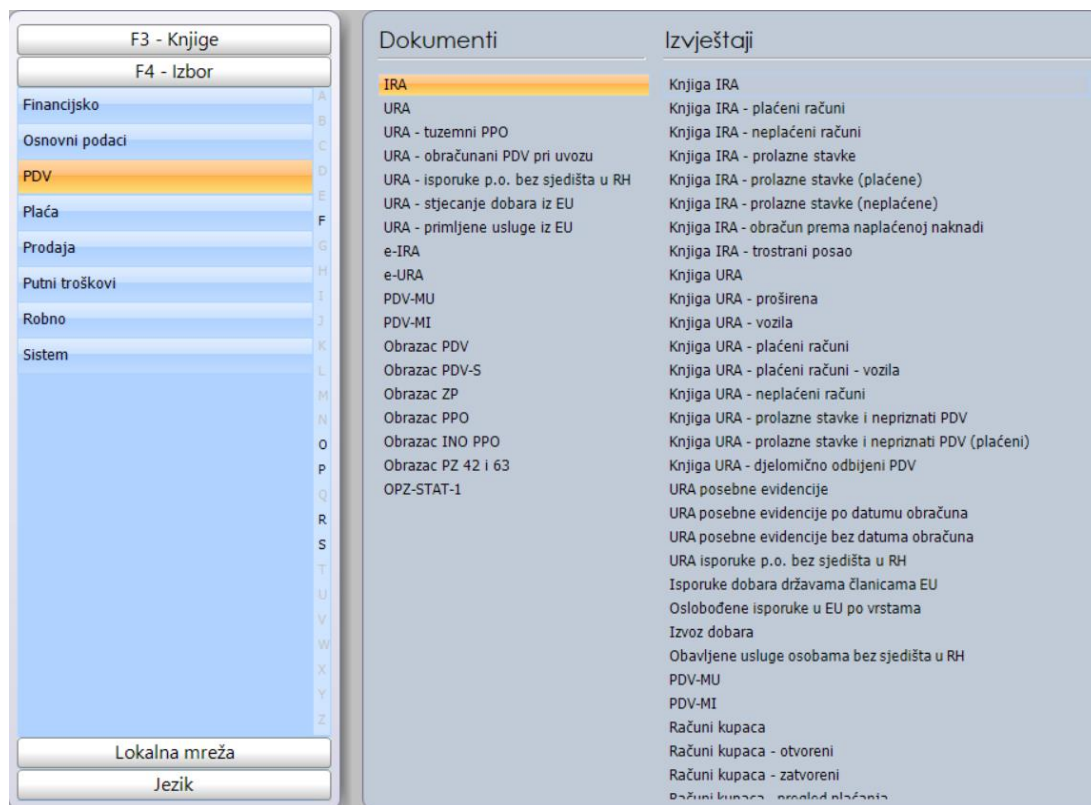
F3 - Knjige
F4 - Izbor

Financijsko
Osnovni podaci
PDV
Plaća
Prodaja
Putni troškovi
Robno
Sistem

A
B
C
D
E
F
G
H
I
J
K
L
M
N
O
P
Q
R
S
T
U
V
W
X
Y
Z

Lokalna mreža
Jezik

Dokumenti

IRA
URA
URA - tuzemni PPO
URA - obračunani PDV pri uvozu
URA - isporuke p.o. bez sjedišta u RH
URA - stjecanje dobara iz EU
URA - primljene usluge iz EU
e-IRA
e-URA
PDV-MU
PDV-MI
Obrazac PDV
Obrazac PDV-S
Obrazac ZP
Obrazac PPO
Obrazac INO PPO
Obrazac PZ 42 i 63
OPZ-STAT-1

Izvještaji

Knjiga IRA
Knjiga IRA - plaćeni računi
Knjiga IRA - neplaćeni računi
Knjiga IRA - prolazne stavke
Knjiga IRA - prolazne stavke (plaćene)
Knjiga IRA - prolazne stavke (neplaćene)
Knjiga IRA - obračun prema naplaćenoj naknadi
Knjiga IRA - trostrani posao
Knjiga URA
Knjiga URA - proširena
Knjiga URA - vozila
Knjiga URA - plaćeni računi
Knjiga URA - plaćeni računi - vozila
Knjiga URA - neplaćeni računi
Knjiga URA - prolazne stavke i nepriznati PDV
Knjiga URA - prolazne stavke i nepriznati PDV (plaćeni)
Knjiga URA - djelomično odbijeni PDV
URA posebne evidencije
URA posebne evidencije po datumu obračuna
URA posebne evidencije bez datuma obračuna
URA isporuke p.o. bez sjedišta u RH
Isporuke dobara državama članicama EU
Oslobođene isporuke u EU po vrstama
Izvoz dobara
Obavljene usluge osobama bez sjedišta u RH
PDV-MU
PDV-MI
Računi kupaca
Računi kupaca - otvoreni
Računi kupaca - zatvoreni
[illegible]